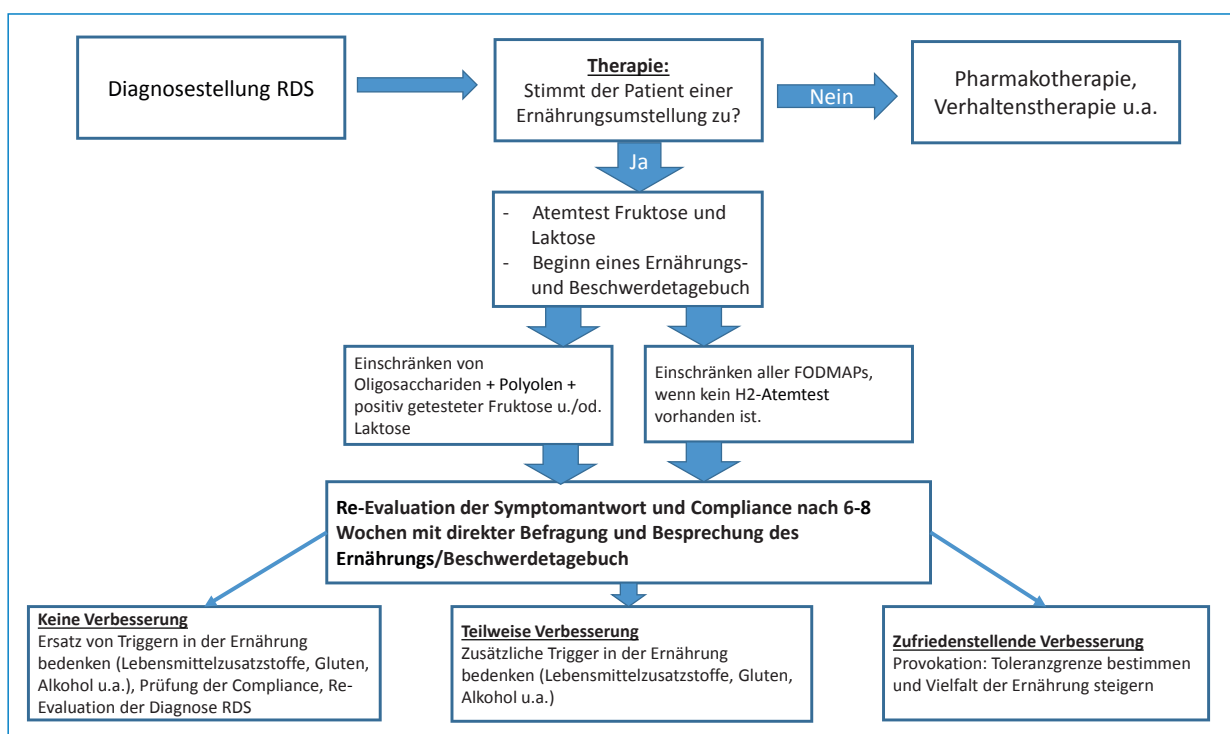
Diagnosestellung RDS

Therapie:
Stimmt der Patient einer Ernährungsumstellung zu?

Nein

Pharmakotherapie, Verhaltenstherapie u.a.

Ja

- Atemtest Fruktose und Laktose
- Beginn eines Ernährungs- und Beschwerdetagebuch

Einschränken von Oligosacchariden + Polyolen + positiv getesteter Fruktose u./od. Laktose

Einschränken aller FODMAPs, wenn kein H2-Atemtest vorhanden ist.

Re-Evaluation der Symptomantwort und Compliance nach 6-8 Wochen mit direkter Befragung und Besprechung des Ernährungs/Beschwerdetagebuch

Keine Verbesserung
Ersatz von Triggern in der Ernährung bedenken (Lebensmittelzusatzstoffe, Gluten, Alkohol u.a.), Prüfung der Compliance, Re-Evaluation der Diagnose RDS

Teilweise Verbesserung
Zusätzliche Trigger in der Ernährung bedenken (Lebensmittelzusatzstoffe, Gluten, Alkohol u.a.)

Zufriedenstellende Verbesserung
Provokation: Toleranzgrenze bestimmen und Vielfalt der Ernährung steigern